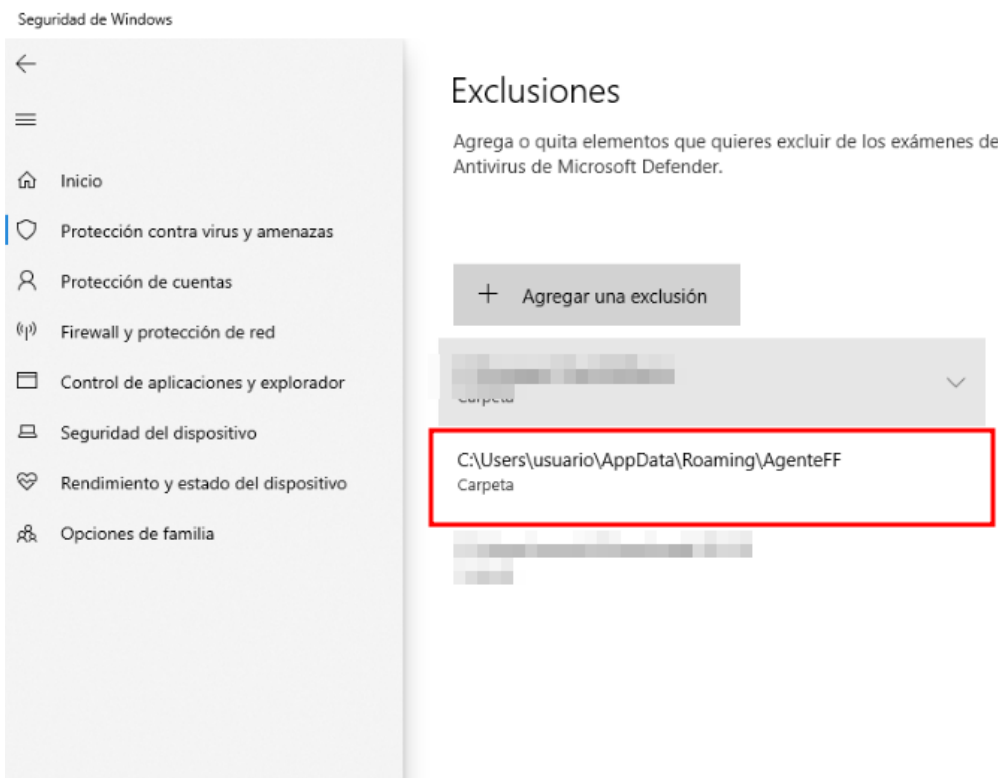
Seguridad de Windows

Inicio

Protección contra virus y amenazas

Protección de cuentas

Firewall y protección de red

Control de aplicaciones y explorador

Seguridad del dispositivo

Rendimiento y estado del dispositivo

Opciones de familia

Exclusiones

Agrega o quita elementos que quieres excluir de los exámenes de Antivirus de Microsoft Defender.

+ Agregar una exclusión

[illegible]
Carpeta

C:\Users\usuario\AppData\Roaming\AgenteFF
Carpeta

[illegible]
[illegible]